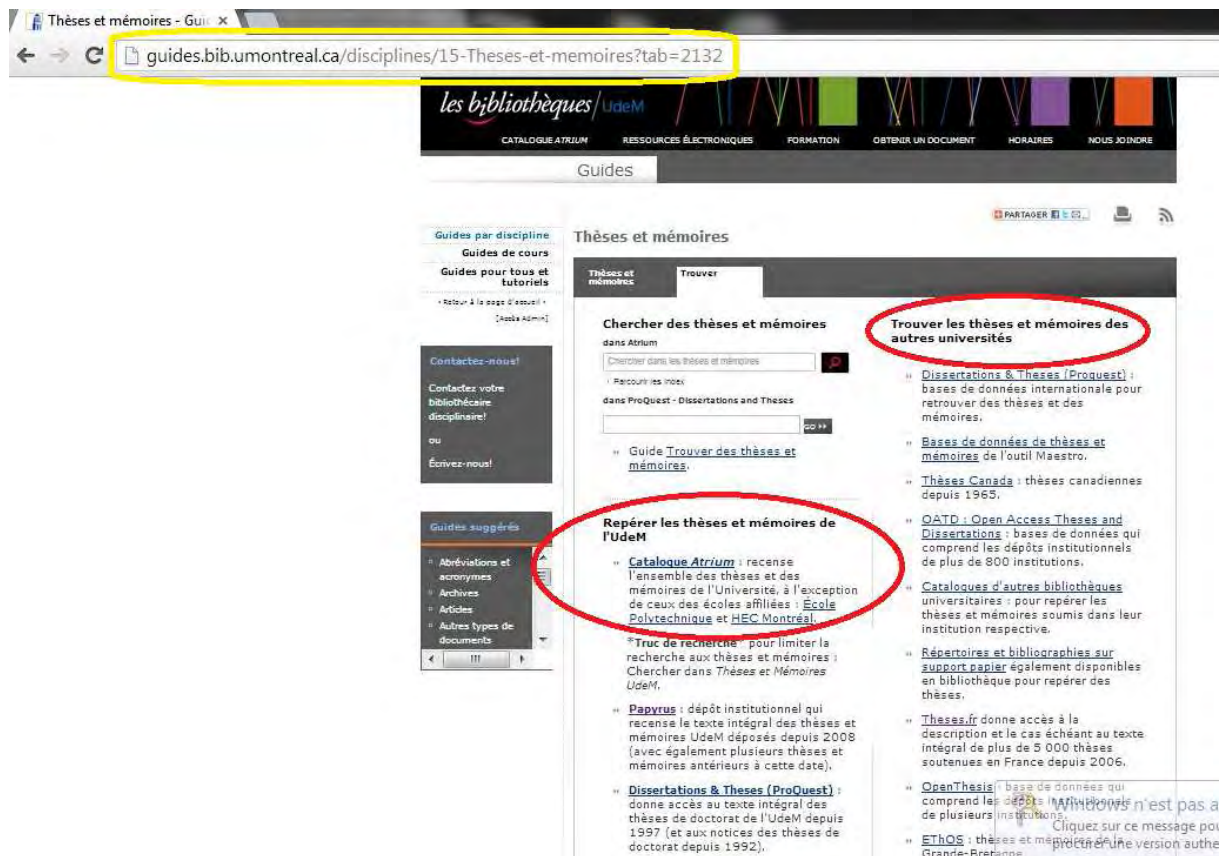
Thèses et mémoires - Gui ×

guides.bib.umontreal.ca/disciplines/15-Theses-et-memoires?tab=2132

les bibliothèques UdeM

CATALOGUE ATRIUM RESSOURCES ÉLECTRONIQUES FORMATION OBTENIR UN DOCUMENT HORAIRES NOUS JOINDRE

Guides

PARTAGER

Guides par discipline
Guides de cours
Guides pour tous et tutoriels

• Retour à la page d'accueil •
[Accès Admin]

Contactez-nous!

Contactez votre bibliothécaire disciplinaire!

ou

Écrivez-nous!

Guides suggérés

Abréviations et acronymes
Archives
Articles
Autres types de documents

Thèses et mémoires

Thèses et mémoires | Trouver

Chercher des thèses et mémoires
dans Atrium
Chercher dans les thèses et mémoires
Parcourir les index
dans ProQuest - Dissertations and Theses
GO

» Guide Trouver des thèses et mémoires.

Repérer les thèses et mémoires de l'UdeM

» Catalogue Atrium : recense l'ensemble des thèses et des mémoires de l'Université, à l'exception de ceux des écoles affiliées : École Polytechnique et HEC Montréal.

*Truc de recherche* pour limiter la recherche aux thèses et mémoires : Chercher dans Thèses et Mémoires UdeM.

» Papyrus : dépôt institutionnel qui recense le texte intégral des thèses et mémoires UdeM déposés depuis 2008 (avec également plusieurs thèses et mémoires antérieurs à cette date).

» Dissertations & Theses (ProQuest) : donne accès au texte intégral des thèses de doctorat de l'UdeM depuis 1997 (et aux notices des thèses de doctorat depuis 1992).

Trouver les thèses et mémoires des autres universités

» Dissertations & Theses (Proquest) : bases de données internationale pour retrouver des thèses et des mémoires.

» Bases de données de thèses et mémoires de l'outil Maestro.

» Thèses Canada : thèses canadiennes depuis 1965.

» OATD : Open Access Theses and Dissertations : bases de données qui comprend les dépôts institutionnels de plus de 800 institutions.

» Catalogues d'autres bibliothèques universitaires : pour repérer les thèses et mémoires soumis dans leur institution respective.

» Répertoires et bibliographies sur support papier également disponibles en bibliothèque pour repérer des thèses.

» Theses.fr donne accès à la description et le cas échéant au texte intégral de plus de 5 000 thèses soutenues en France depuis 2006.

» OpenThesis : base de données qui comprend les dépôts institutionnels de plusieurs institutions.

» EThOS : thèses et mémoires de la Grande-Bretagne

Windows n'est pas a
Cliquez sur ce message pou
procurer une version authe